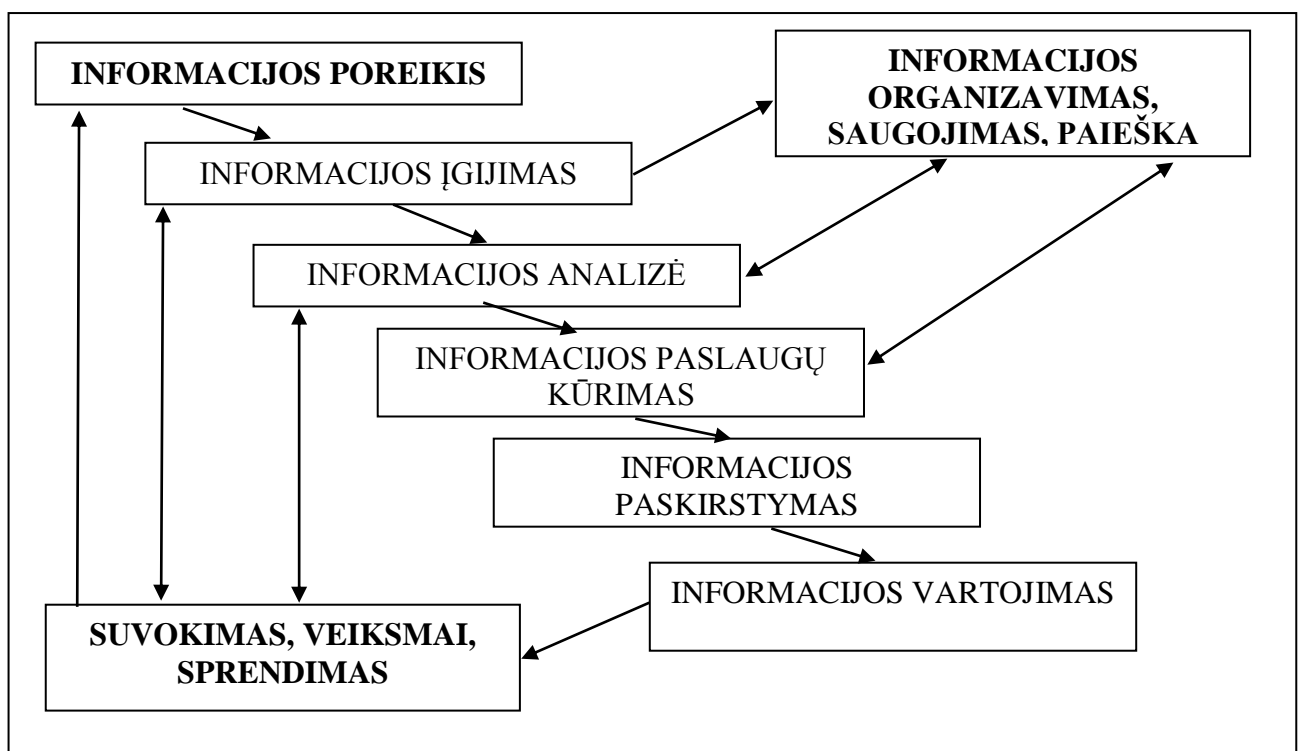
INFORMACIJOS POREIKIS

INFORMACIJOS ORGANIZAVIMAS, SAUGOJIMAS, PAIEŠKA

INFORMACIJOS ĮGIJIMAS

INFORMACIJOS ANALIZĖ

INFORMACIJOS PASLAUGŲ KŪRIMAS

INFORMACIJOS PASKIRSTYMAS

INFORMACIJOS VARTOJIMAS

SUVOKIMAS, VEIKSMAI, SPRENDIMAS